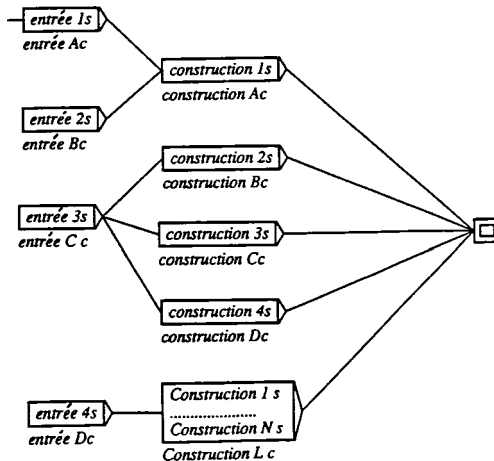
entrée 1s
entrée Ac

entrée 2s
entrée Bc

entrée 3s
entrée C c

entrée 4s
entrée Dc

construction 1s
construction Ac

construction 2s
construction Bc

construction 3s
construction Cc

construction 4s
construction Dc

Construction 1 s
Construction N s
Construction L c